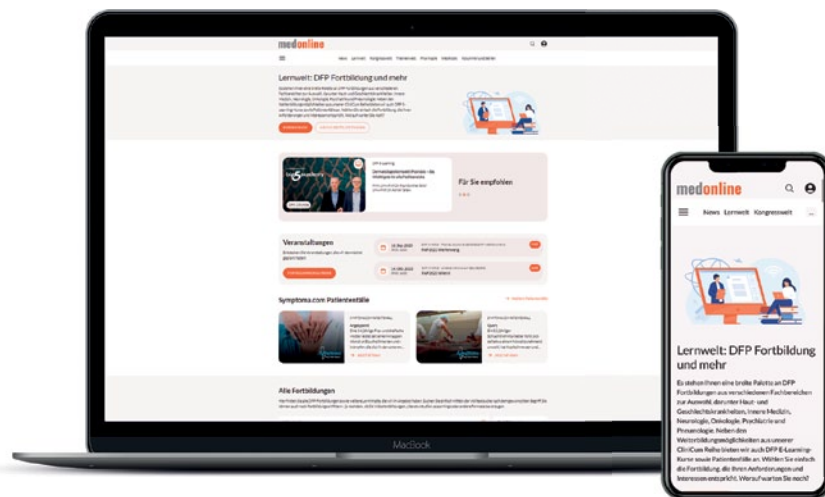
medonline

News Lernwelt Kongresswelt

Lernwelt: DFP Fortbildung und mehr

Für Sie empfohlen

Veranstaltungen

Symptoma.com Patientenfälle

Alle Fortbildungen

MacBook

medonline

News Lernwelt Kongresswelt

Lernwelt: DFP Fortbildung und mehr

Es stehen Ihnen eine breite Palette an DFP Fortbildungen aus verschiedenen Fachbereichen zur Auswahl, darunter Haut- und Geschlechtskrankheiten, Innere Medizin, Neurologie, Onkologie, Psychiatrie und Pneumologie. Neben den Weiterbildungsmöglichkeiten aus unserer ClinCum Reihe bieten wir auch DFP E-Learning-Kurse sowie Patientenfälle an. Wählen Sie einfach die Fortbildung, die Ihren Anforderungen und Interessen entspricht. Worauf warten Sie noch?